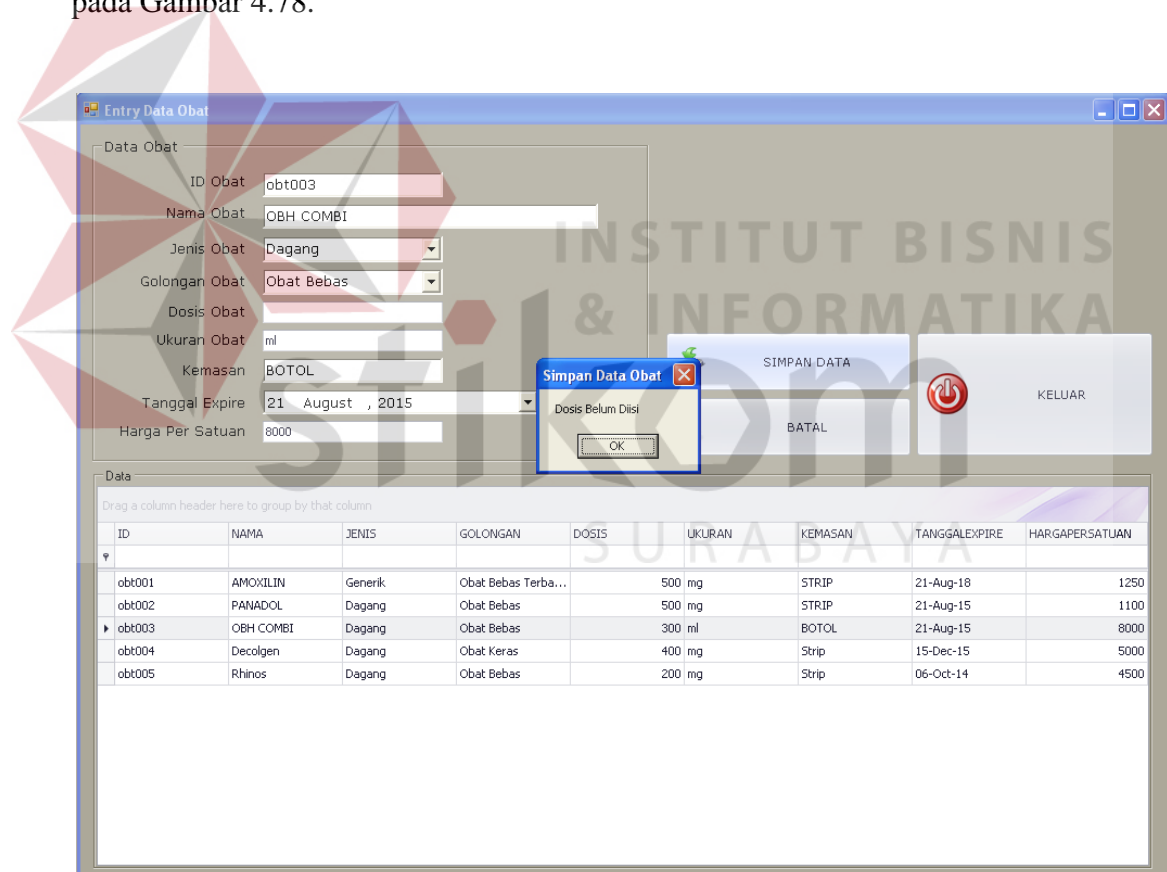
pada Gambar 4.78.

Entry Data Obat

Data Obat

ID Obat obt003

Nama Obat OBH COMBI

Jenis Obat Dagang

Golongan Obat Obat Bebas

Dosis Obat

Ukuran Obat ml

Kemasan BOTOL

Tanggal Expire 21 August , 2015

Harga Per Satuan 8000

SIMPAN DATA

KELUAR

BATAL

Simpan Data Obat

Dosis Belum Diisi

OK

INSTITUT BISNIS & INFORMATIKA

stikom

SURABAYA

Data

Drag a column header here to group by that column

| ID | NAMA | JENIS | GOLONGAN | DOSIS | UKURAN | KEMASAN | TANGGALEXPIRE | HARGAPERSATUAN |
|---|---|---|---|---|---|---|---|---|
| obt001 | AMOXILIN | Generik | Obat Bebas Terba... | 500 | mg | STRIP | 21-Aug-18 | 1250 |
| obt002 | PANADOL | Dagang | Obat Bebas | 500 | mg | STRIP | 21-Aug-15 | 1100 |
| obt003 | OBH COMBI | Dagang | Obat Bebas | 300 | ml | BOTOL | 21-Aug-15 | 8000 |
| obt004 | Decolgen | Dagang | Obat Keras | 400 | mg | Strip | 15-Dec-15 | 5000 |
| obt005 | Rhinos | Dagang | Obat Bebas | 200 | mg | Strip | 06-Oct-14 | 4500 |